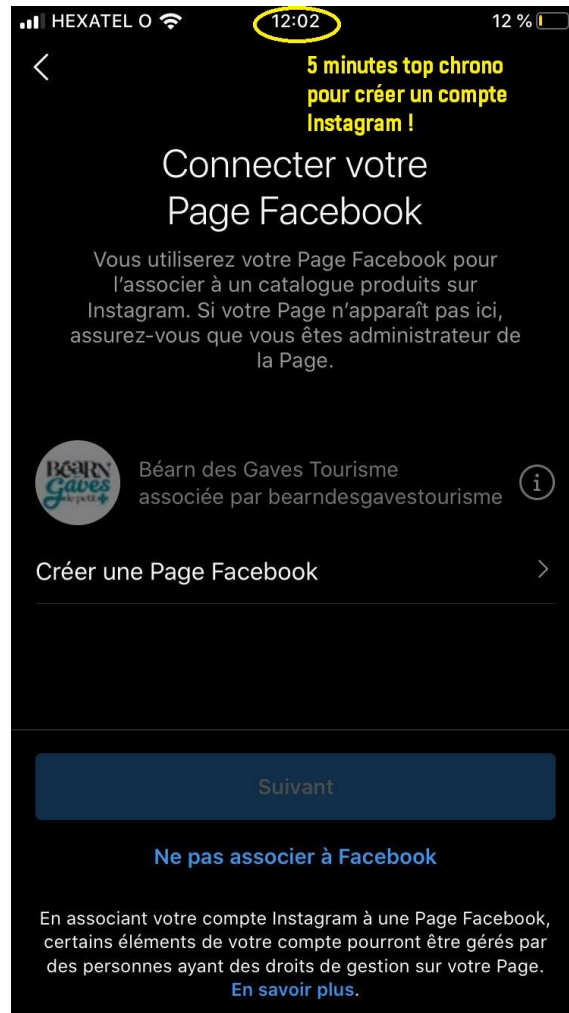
HEXATEL O 12:02 12 %

5 minutes top chrono pour créer un compte Instagram !

Connecter votre Page Facebook

Vous utiliserez votre Page Facebook pour l'associer à un catalogue produits sur Instagram. Si votre Page n'apparaît pas ici, assurez-vous que vous êtes administrateur de la Page.

Béarn Gaves

Béarn des Gaves Tourisme
associée par bearndesgavestourisme

Créer une Page Facebook

Suivant

Ne pas associer à Facebook

En associant votre compte Instagram à une Page Facebook, certains éléments de votre compte pourront être gérés par des personnes ayant des droits de gestion sur votre Page. En savoir plus.